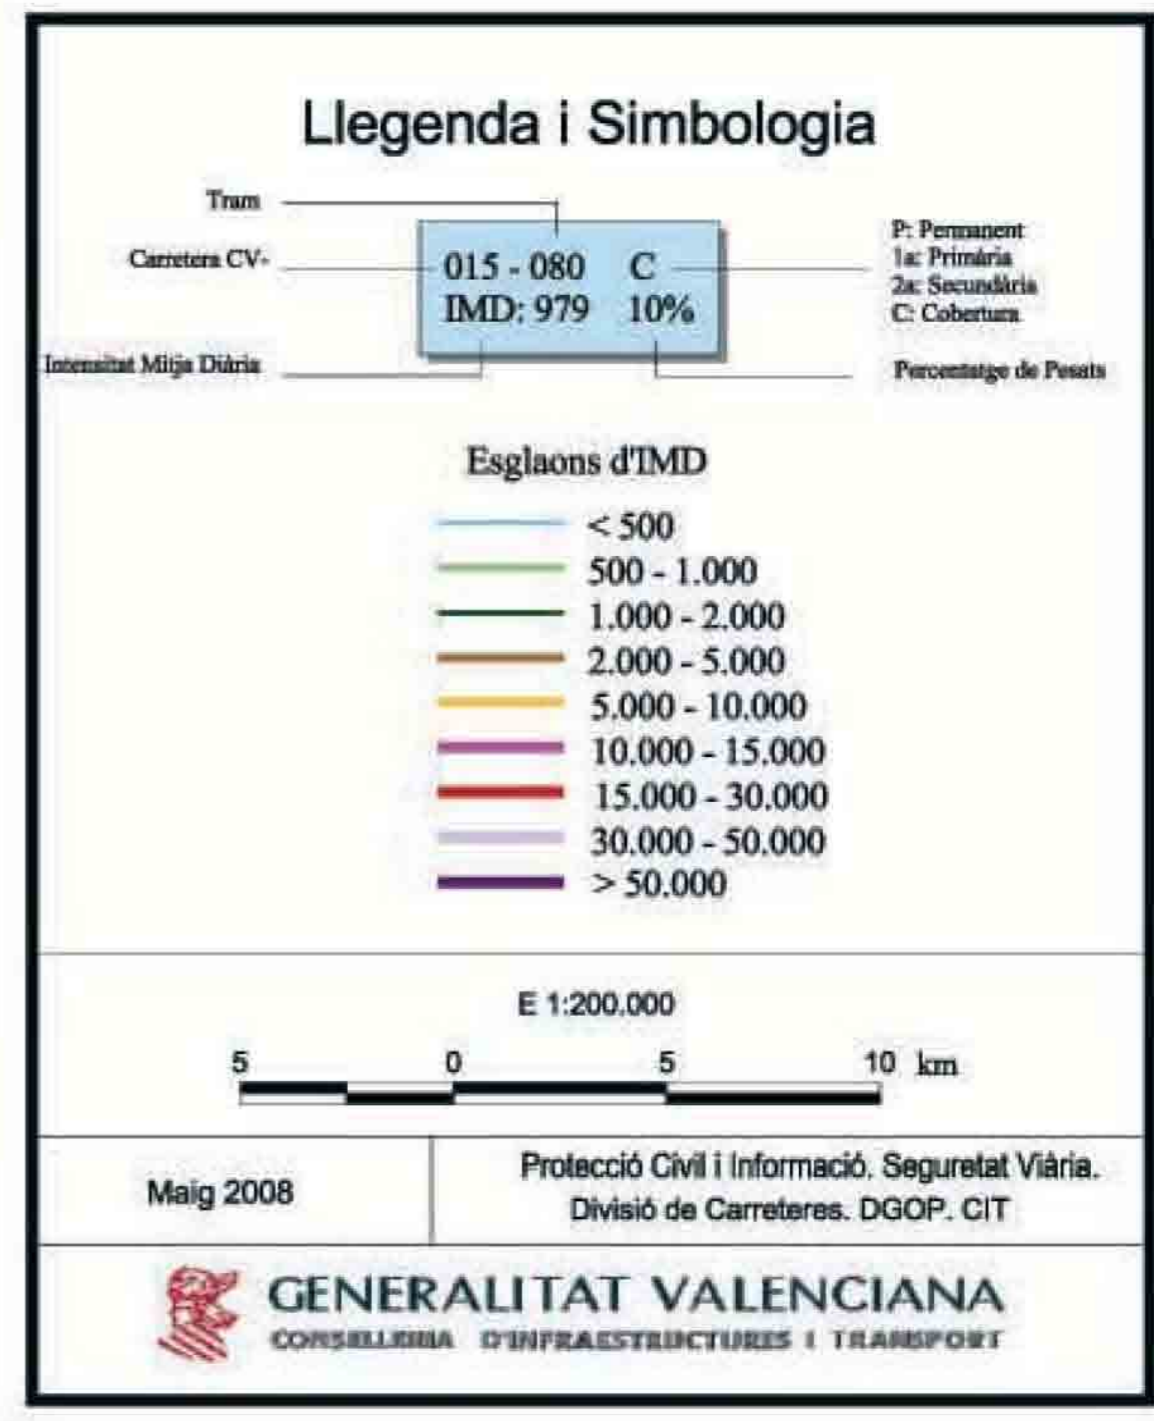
Llegenda i Simbologia

Tram

Carretera CV-

015 - 080 C
IMD: 979 10%

P: Permanent
1a: Primària
2a: Secundària
C: Cobertura

Intensitat Mitja Diària

Percentatge de Pesats

Esglaons d'IMD

< 500
500 - 1.000
1.000 - 2.000
2.000 - 5.000
5.000 - 10.000
10.000 - 15.000
15.000 - 30.000
30.000 - 50.000
> 50.000

E 1:200.000

5 0 5 10 km

Maig 2008

Protecció Civil i Informació. Seguretat Viària.
Divisió de Carreteres. DGOP. CIT

GENERALITAT VALENCIANA
CONSELLERIA D'INFRAESTRUCTURES I TRANSPORT